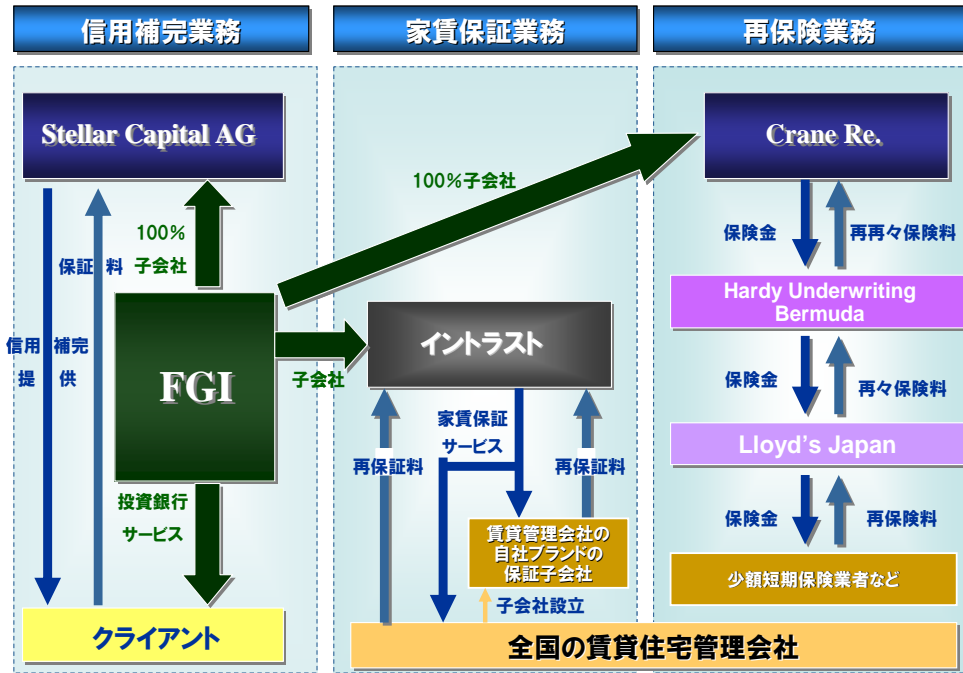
信用補完業務

家賃保証業務

再保険業務

Stellar Capital AG

100%子会社

Crane Re.

100% 子会社

保証料

信用補完 提供

FGI

子会社

イントラスト

保険金

再再々保険料

Hardy Underwriting Bermuda

保険金

再々保険料

Lloyd's Japan

保険金

再保険料

少額短期保険業者など

投資銀行 サービス

再保証料

家賃保証 サービス

再保証料

賃貸管理会社の自社ブランドの保証子会社

子会社設立

クライアント

全国の賃貸住宅管理会社